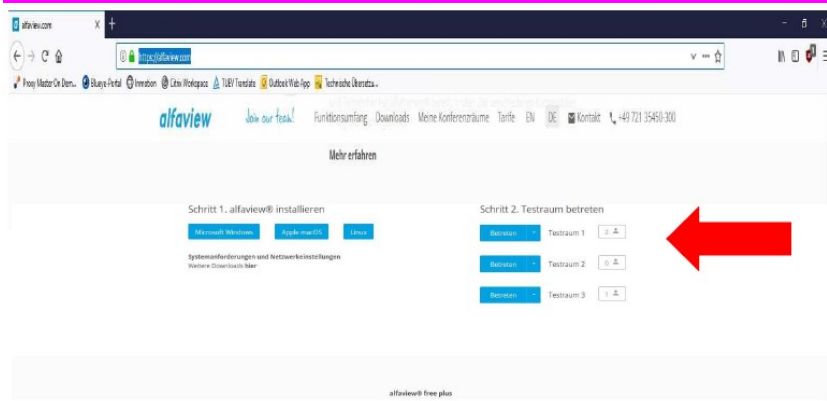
alfaview.com X +

https://alfaview.com

Proxy Master On Dem... Blueye-Portal Immotion Citrix Workspace TUEV Translate Outlook Web App Technische Übersetzu...

alfaview Join our team! Funktionsumfang Downloads Meine Konferenzräume Tarife EN DE Kontakt +49 721 35450-300

Mehr erfahren

Schritt 1. alfaview® installieren

Microsoft Windows Apple macOS Linux

Systemanforderungen und Netzwerkeinstellungen
Weitere Downloads hier

Schritt 2. Testraum betreten

Betreten Testraum 1 2

Betreten Testraum 2 0

Betreten Testraum 3 0

alfaview® free plus